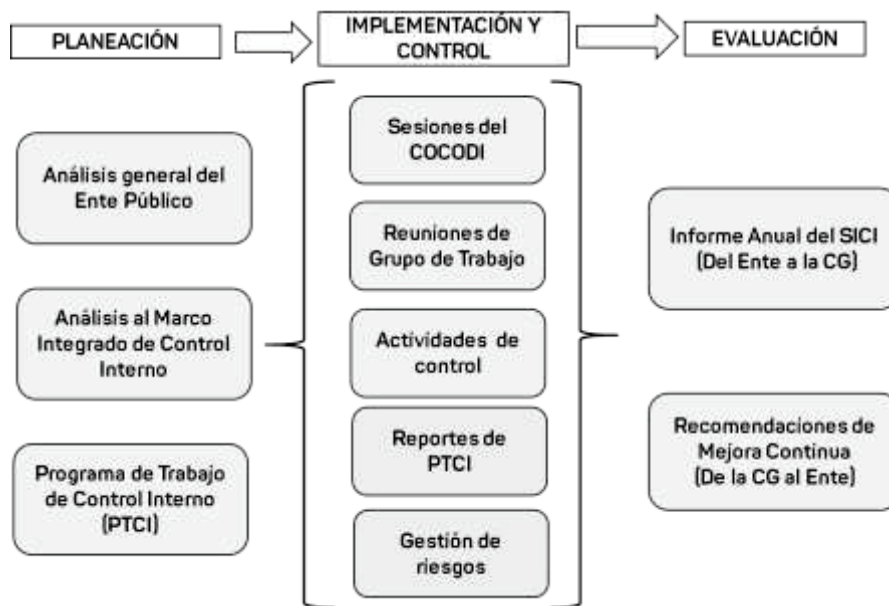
PLANEACIÓN

IMPLEMENTACIÓN Y CONTROL

EVALUACIÓN

Análisis general del Ente Público

Análisis al Marco Integrado de Control Interno

Programa de Trabajo de Control Interno (PTCI)

Sesiones del COCODI

Reuniones de Grupo de Trabajo

Actividades de control

Reportes de PTCI

Gestión de riesgos

Informe Anual del SICI (Del Ente a la CG)

Recomendaciones de Mejora Continua (De la CG al Ente)